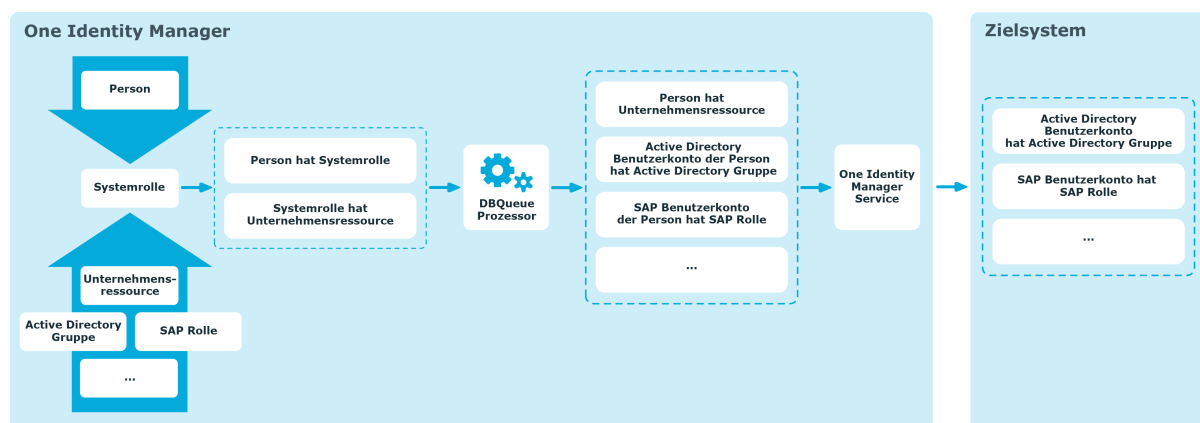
One Identity Manager

Person

Systemrolle

Unternehmensressource

Active Directory Gruppe

SAP Rolle

...

Person hat Systemrolle

Systemrolle hat Unternehmensressource

DBQueue Prozessor

Person hat Unternehmensressource

Active Directory Benutzerkonto der Person hat Active Directory Gruppe

SAP Benutzerkonto der Person hat SAP Rolle

...

One Identity Manager Service

Zielsystem

Active Directory Benutzerkonto hat Active Directory Gruppe

SAP Benutzerkonto hat SAP Rolle

...